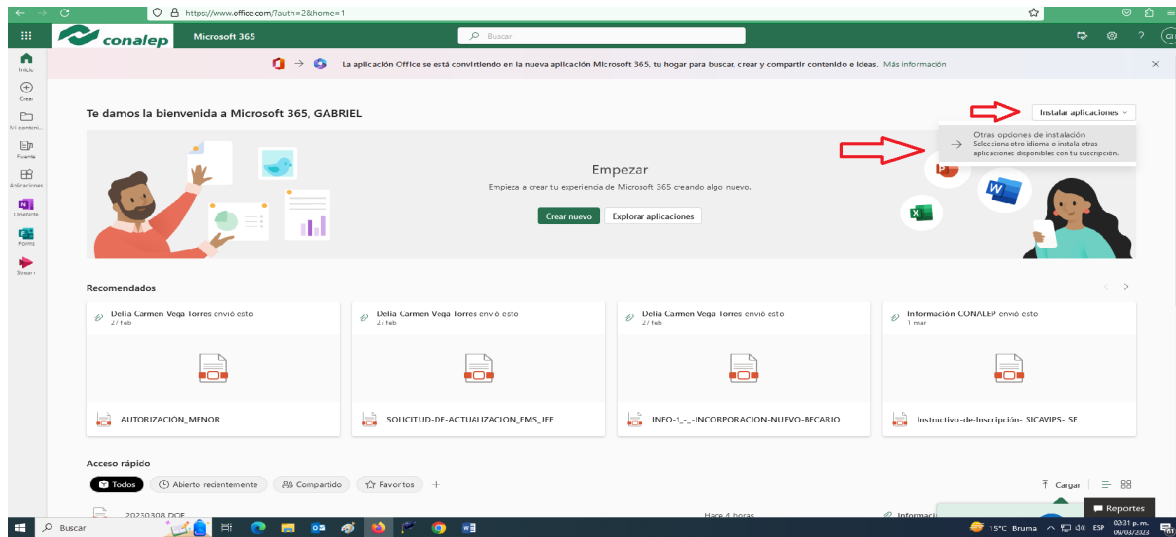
https://www.office.com/?auth=2&home=1

conalep Microsoft 365 Buscar

Inicio
Crear
Mi contenido
Fuente
Aplicaciones
OneNote
Forms
Stream

La aplicación Office se está convirtiendo en la nueva aplicación Microsoft 365, tu hogar para buscar, crear y compartir contenido e ideas. Más información

Te damos la bienvenida a Microsoft 365, GABRIEL

Instalar aplicaciones

Otras opciones de instalación
Selecciona otro idioma o instala otras aplicaciones disponibles con tu suscripción.

Empezar
Empieza a crear tu experiencia de Microsoft 365 creando algo nuevo.
Crear nuevo Explorar aplicaciones

Recomendados

Delia Carmen Vega Torres envió esto
27 feb
AUTORIZACION_MENOR

Delia Carmen Vega Torres envió esto
27 feb
SOLICITUD-DE-ACTUALIZACION_EMS_IEE

Delia Carmen Vega Torres envió esto
27 feb
INFO-1_-_-INCORPORACION-NUEVO-BECARIO

Información CONALEP envió esto
1 mar
Instructivo-de-Inscripción- SICAVIPS- SE

Acceso rápido
Todos Abierto recientemente Compartido Favoritos +
Cargar
20230308 DOF Hace 4 horas Informaci
Reportes

Buscar
15°C Bruma ESP 03:31 p. m. 09/03/2023